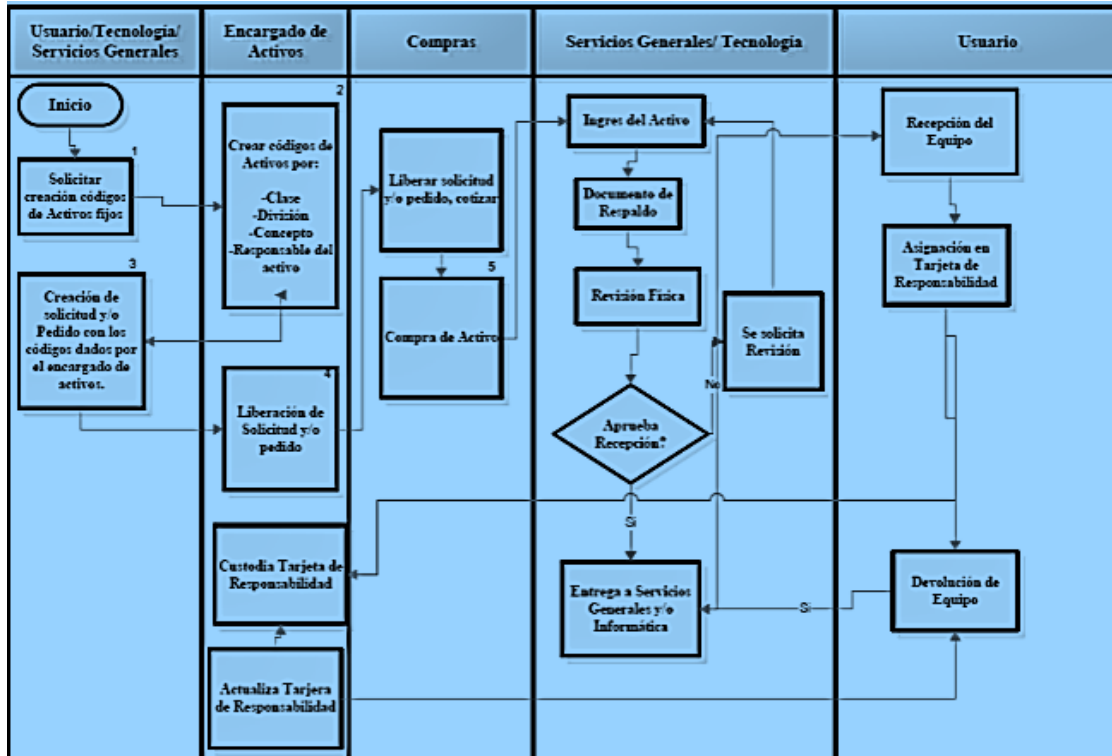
Usuario/Tecnología/ Servicios Generales

Encargado de Activos

Compras

Servicios Generales/ Tecnología

Usuario

Inicio

1

Solicitar creación códigos de Activos fijos

2

Crear códigos de Activos por:

-Clase
-División
-Concepto
-Responsable del activo

3

Creación de solicitud y/o Pedido con los códigos dados por el encargado de activos.

4

Liberación de Solicitud y/o pedido

Liberar solicitud y/o pedido, cotizar

5

Compra de Activo

Ingres del Activo

Documento de Respaldo

Revisión Física

Aprueba Recepción?

No

Se solicita Revisión

Si

Entrega a Servicios Generales y/o Informática

Recepción del Equipo

Asignación en Tarjeta de Responsabilidad

Si

Devolución de Equipo

Custodia Tarjeta de Responsabilidad

Actualiza Tarjera de Responsabilidad